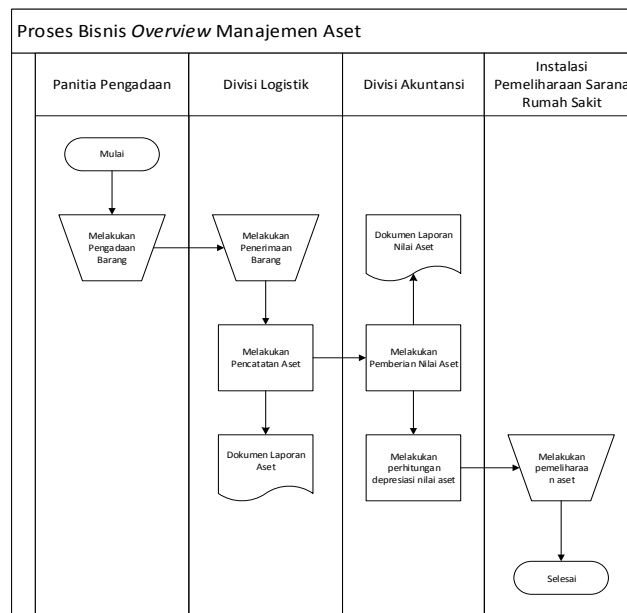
Proses Bisnis *Overview* Manajemen Aset

Panitia Pengadaan

Divisi Logistik

Divisi Akuntansi

Instalasi Pemeliharaan Sarana Rumah Sakit

Mulai

Melakukan Pengadaan Barang

Melakukan Penerimaan Barang

Dokumen Laporan Nilai Aset

Melakukan Pencatatan Aset

Melakukan Pemberian Nilai Aset

Dokumen Laporan Aset

Melakukan perhitungan depresiasi nilai aset

Melakukan pemeliharaa n aset

Selesai